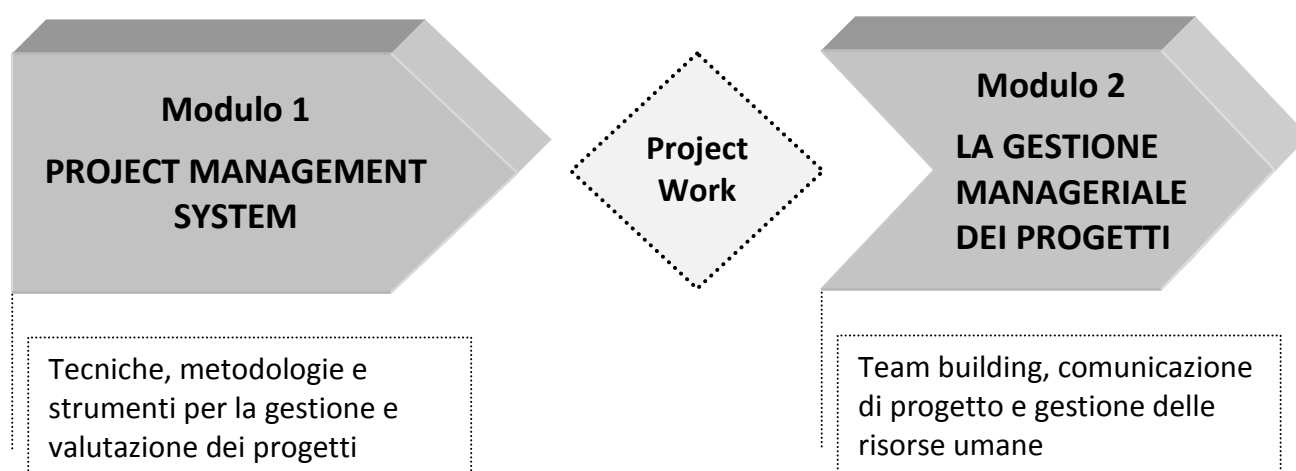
Modulo 1
PROJECT MANAGEMENT SYSTEM

Tecniche, metodologie e strumenti per la gestione e valutazione dei progetti

Project Work

Modulo 2
LA GESTIONE MANAGERIALE DEI PROGETTI

Team building, comunicazione di progetto e gestione delle risorse umane